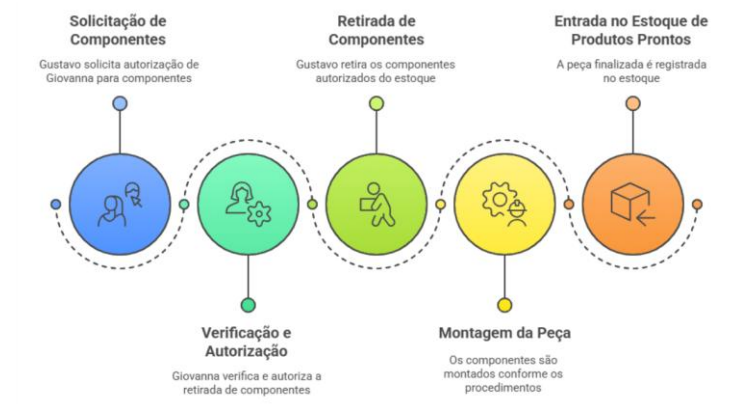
Solicitação de Componentes

Gustavo solicita autorização de Giovanna para componentes

Verificação e Autorização

Giovanna verifica e autoriza a retirada de componentes

Retirada de Componentes

Gustavo retira os componentes autorizados do estoque

Montagem da Peça

Os componentes são montados conforme os procedimentos

Entrada no Estoque de Produtos Prontos

A peça finalizada é registrada no estoque